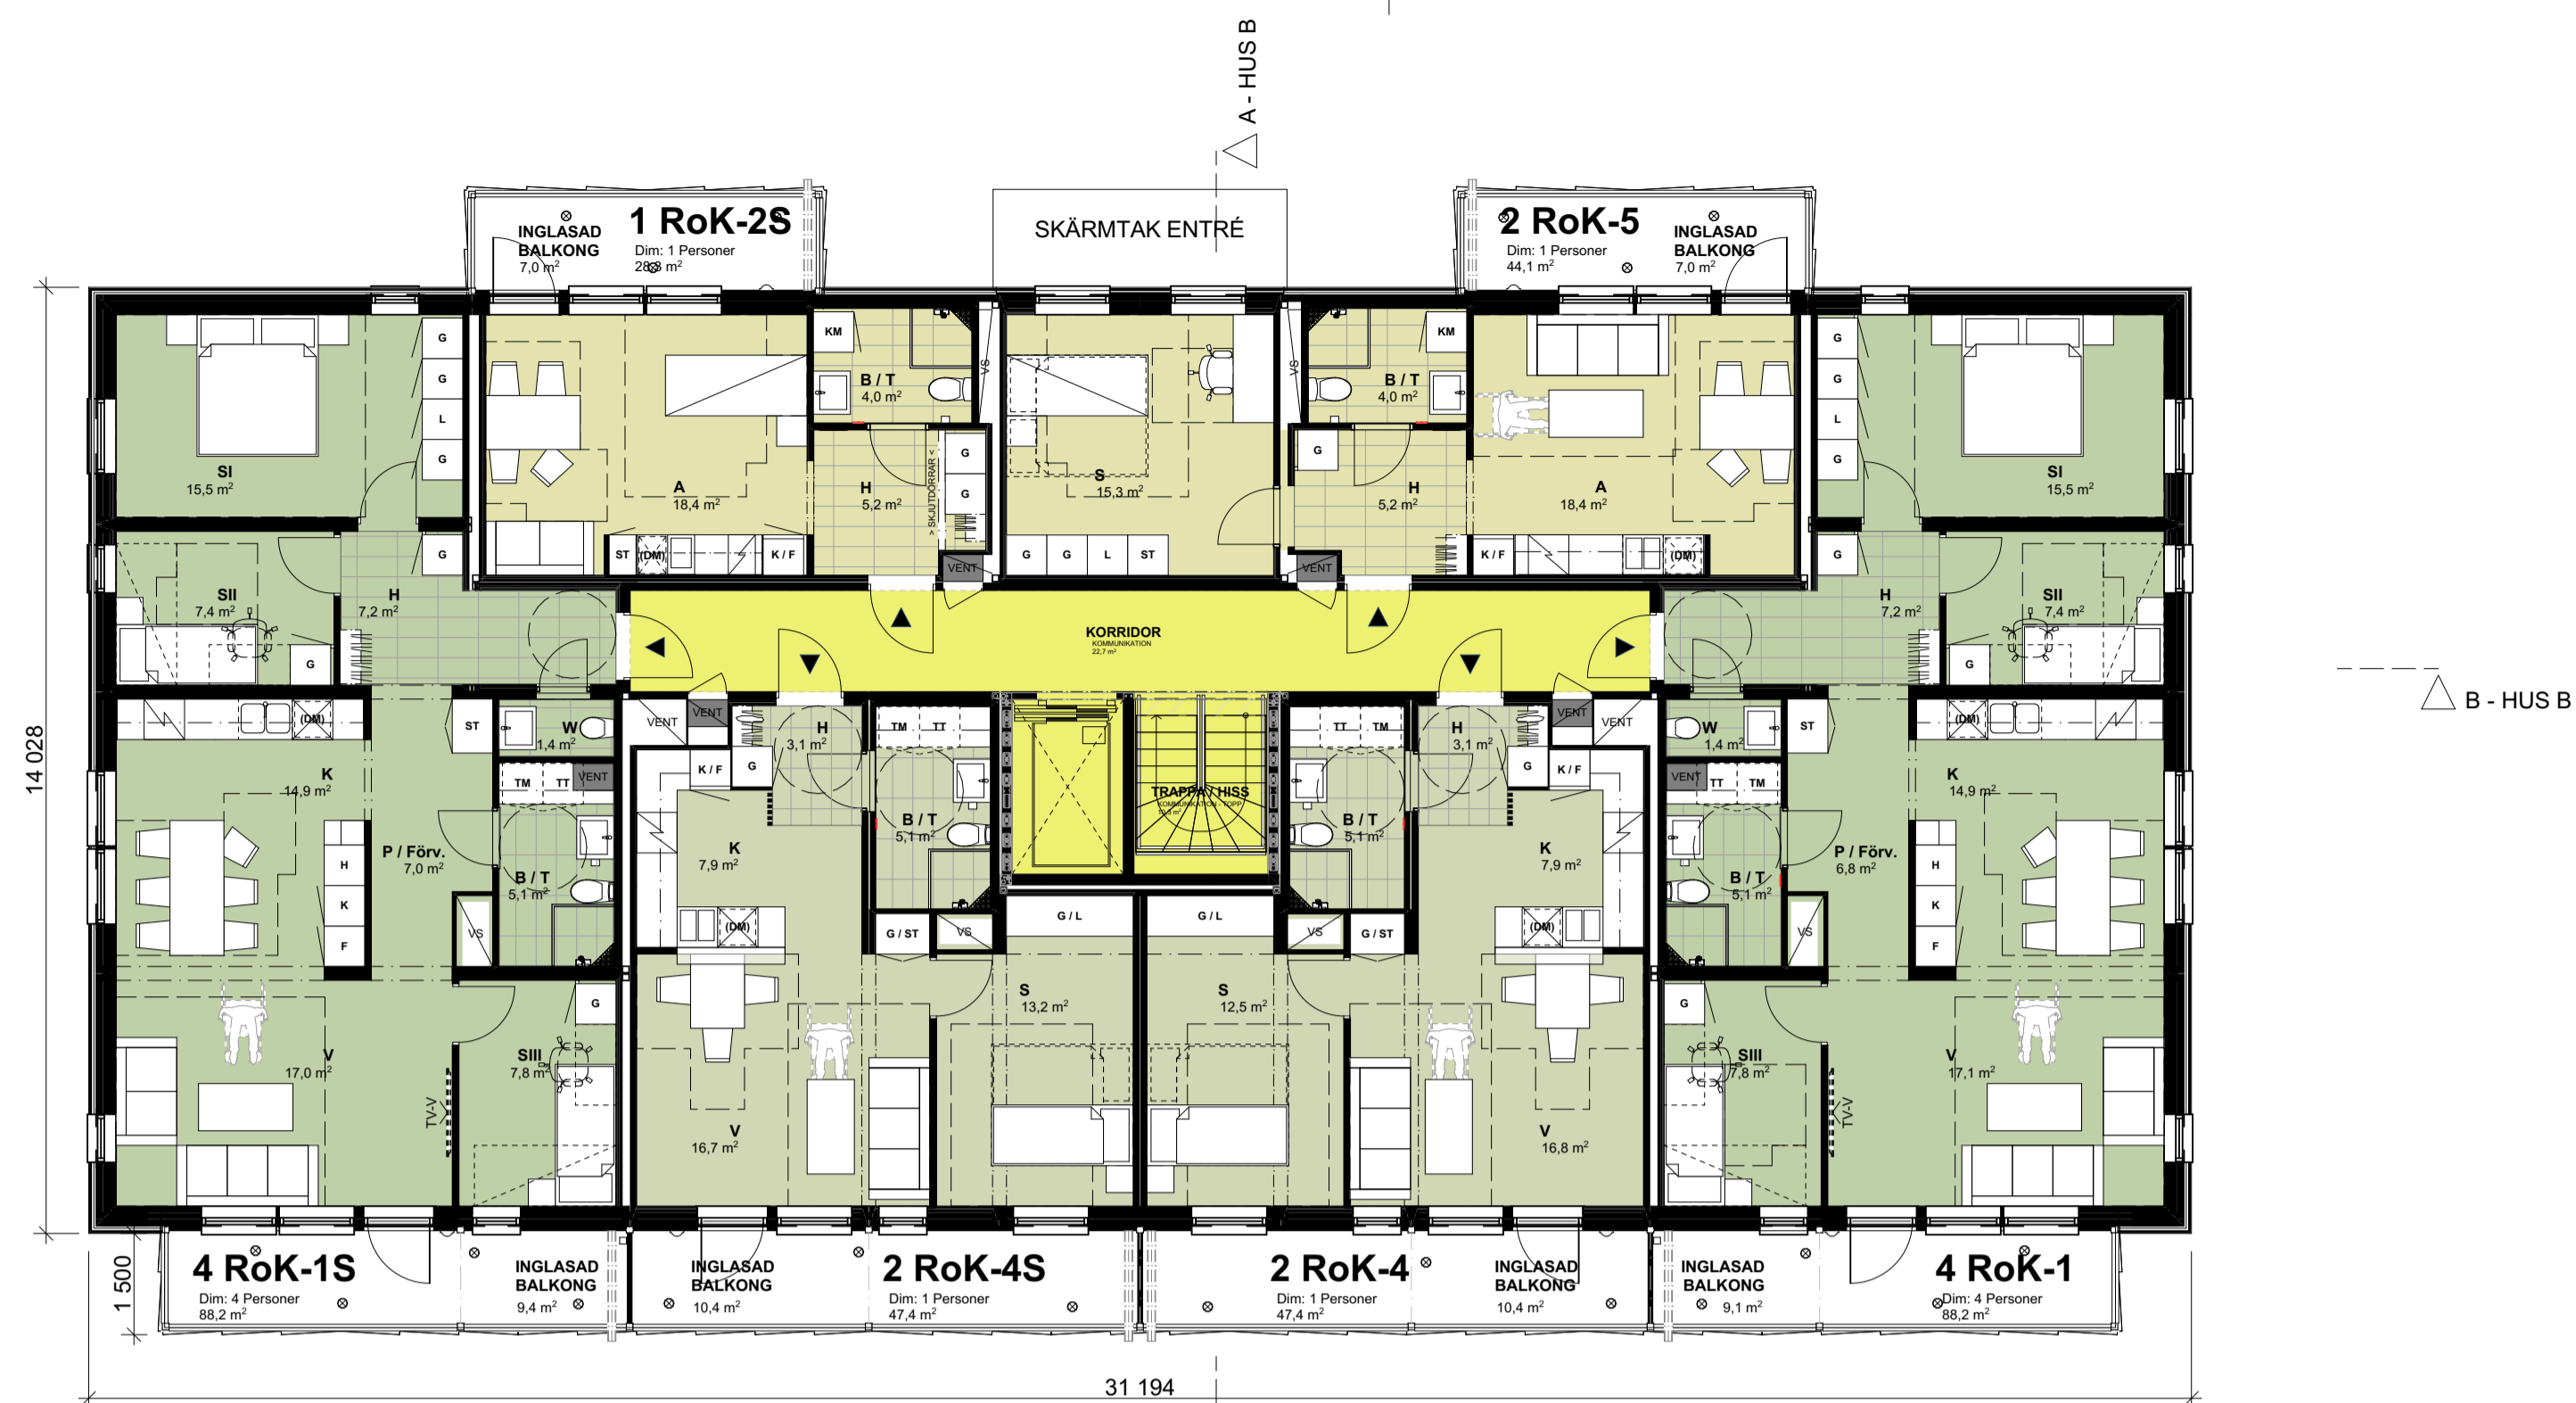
A - HUS B

INGLASAD BALKONG 7,0 m²

1 RoK-2S
Dim: 1 Personer
28,3 m²

SKÄRMTAK ENTRÉ

2 RoK-5
Dim: 1 Personer
44,1 m²

INGLASAD BALKONG 7,0 m²

G G L G

SI 15,5 m²

KM

B / T 4,0 m²

VS

A 18,4 m²

H 5,2 m²

SKJUTDÖRRAR

G G

S 15,3 m²

VS

KM

B / T 4,0 m²

G

H 5,2 m²

A 18,4 m²

G G L G

SI 15,5 m²

G

ST (DM) K / F

VENT

G G L ST

VENT

K / F (DM)

G

SII 7,4 m²

H 7,2 m²

G

KORRIDOR
KOMMUNIKATION
22,7 m²

H 7,2 m²

SII 7,4 m²

G

B - HUS B

(DM)

ST

W 1,4 m²

VENT VENT

H 3,1 m²

TM TT

TT TM

H 3,1 m²

VENT VENT

W 1,4 m²

ST

(DM)

14 028

K 14,9 m²

TM TT VENT

K / F G

TRAPPA / HISS
KOMMUNIKATION - TOPP

G K / F

VENT TT TM

K 14,9 m²

P / Förv. 7,0 m²

H K F

B / T 5,1 m²

K 7,9 m²

B / T 5,1 m²

B / T 5,1 m²

K 7,9 m²

B / T 5,1 m²

P / Förv. 6,8 m²

H K F

VS

(DM)

G / ST VS

G / L

G / L

VS G / ST

(DM)

VS

G

S 13,2 m²

S 12,5 m²

G

V 17,0 m²

SIII 7,8 m²

TV-V

V 16,7 m²

V 16,8 m²

SIII 7,8 m²

TV-V

V 17,1 m²

1 500

4 RoK-1S
Dim: 4 Personer
88,2 m²

INGLASAD BALKONG 9,4 m²

INGLASAD BALKONG 10,4 m²

2 RoK-4S
Dim: 1 Personer
47,4 m²

2 RoK-4
Dim: 1 Personer
47,4 m²

INGLASAD BALKONG 10,4 m²

INGLASAD BALKONG 9,1 m²

4 RoK-1
Dim: 4 Personer
88,2 m²

31 194